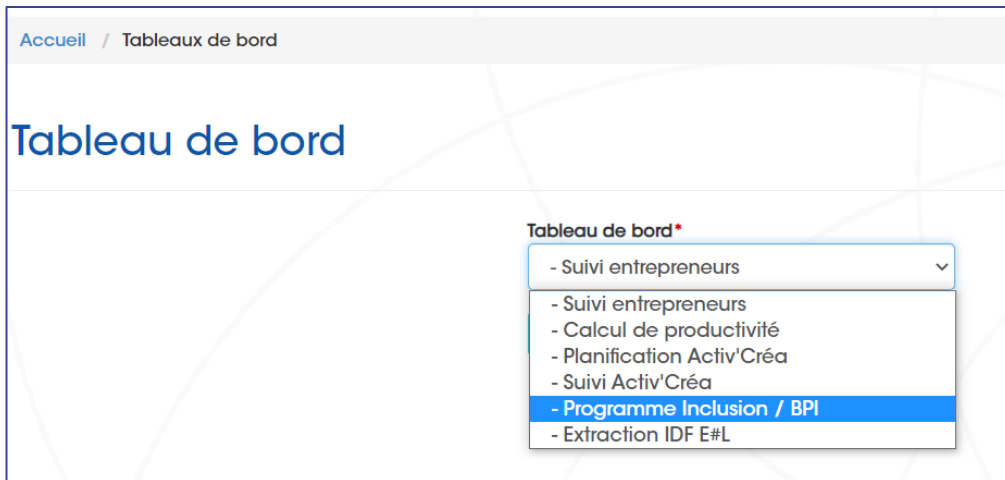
Accueil / Tableaux de bord

Tableau de bord

Tableau de bord*

- Suivi entrepreneurs

- Suivi entrepreneurs
- Calcul de productivité
- Planification Activ'Créa
- Suivi Activ'Créa
- Programme Inclusion / BPI
- Extraction IDF E#L